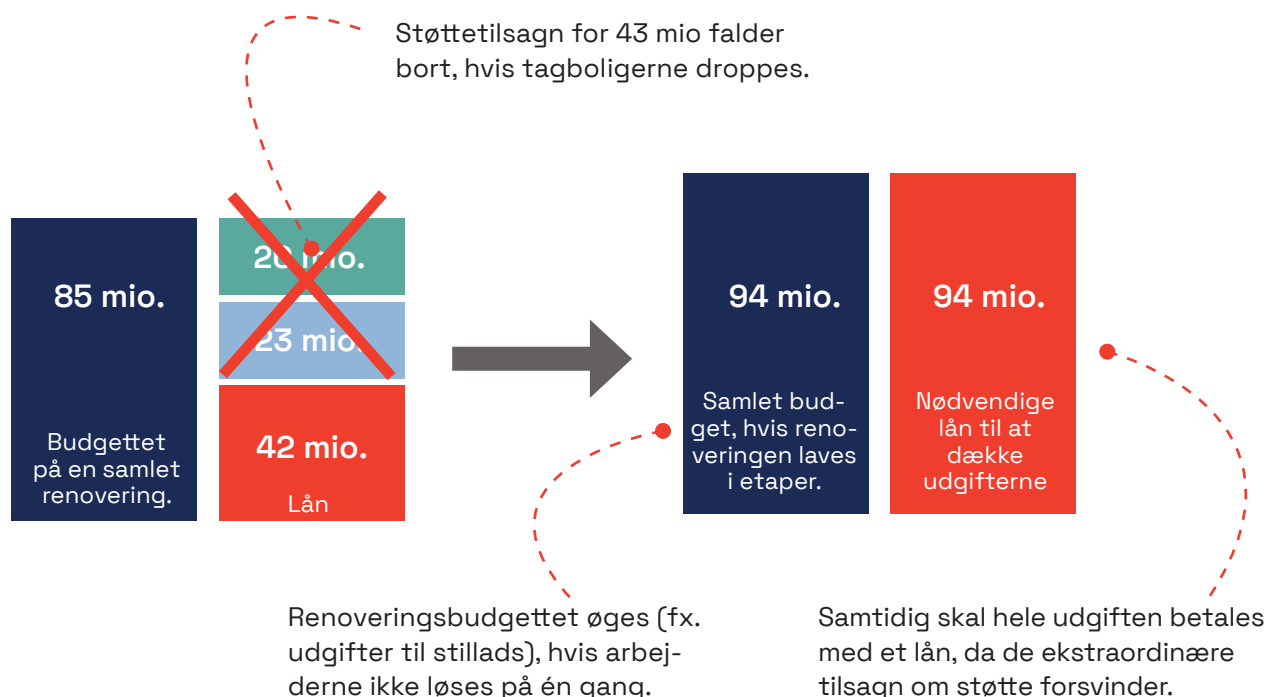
Støttetilsagn for 43 mio falder bort, hvis tagboligerne droppes.

85 mio.

Budgettet på en samlet renovering.

20 mio.

23 mio.

42 mio.

Lån

94 mio.

Samlet budget, hvis renoveringen laves i etaper.

94 mio.

Nødvendige lån til at dække udgifterne

Renoveringsbudgettet øges (fx. udgifter til stillads), hvis arbejderne ikke løses på én gang.

Samtidig skal hele udgiften betales med et lån, da de ekstraordinære tilsagn om støtte forsvinder.